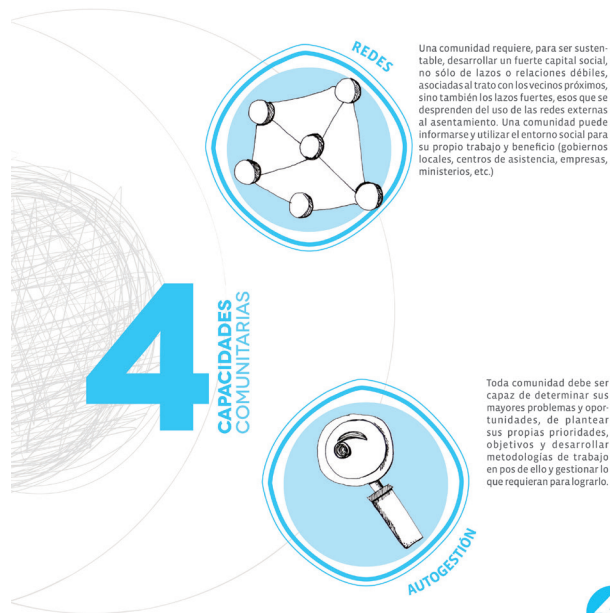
REDES

Una comunidad requiere, para ser sustentable, desarrollar un fuerte capital social, no sólo de lazos o relaciones débiles, asociadas al trato con los vecinos próximos, sino también los lazos fuertes, esos que se desprenden del uso de las redes externas al asentamiento. Una comunidad puede informarse y utilizar el entorno social para su propio trabajo y beneficio (gobiernos locales, centros de asistencia, empresas, ministerios, etc.)

4

CAPACIDADES COMUNITARIAS

Toda comunidad debe ser capaz de determinar sus mayores problemas y oportunidades, de plantear sus propias prioridades, objetivos y desarrollar metodologías de trabajo en pos de ello y gestionar lo que requieran para lograrlo.

AUTOGESTIÓN